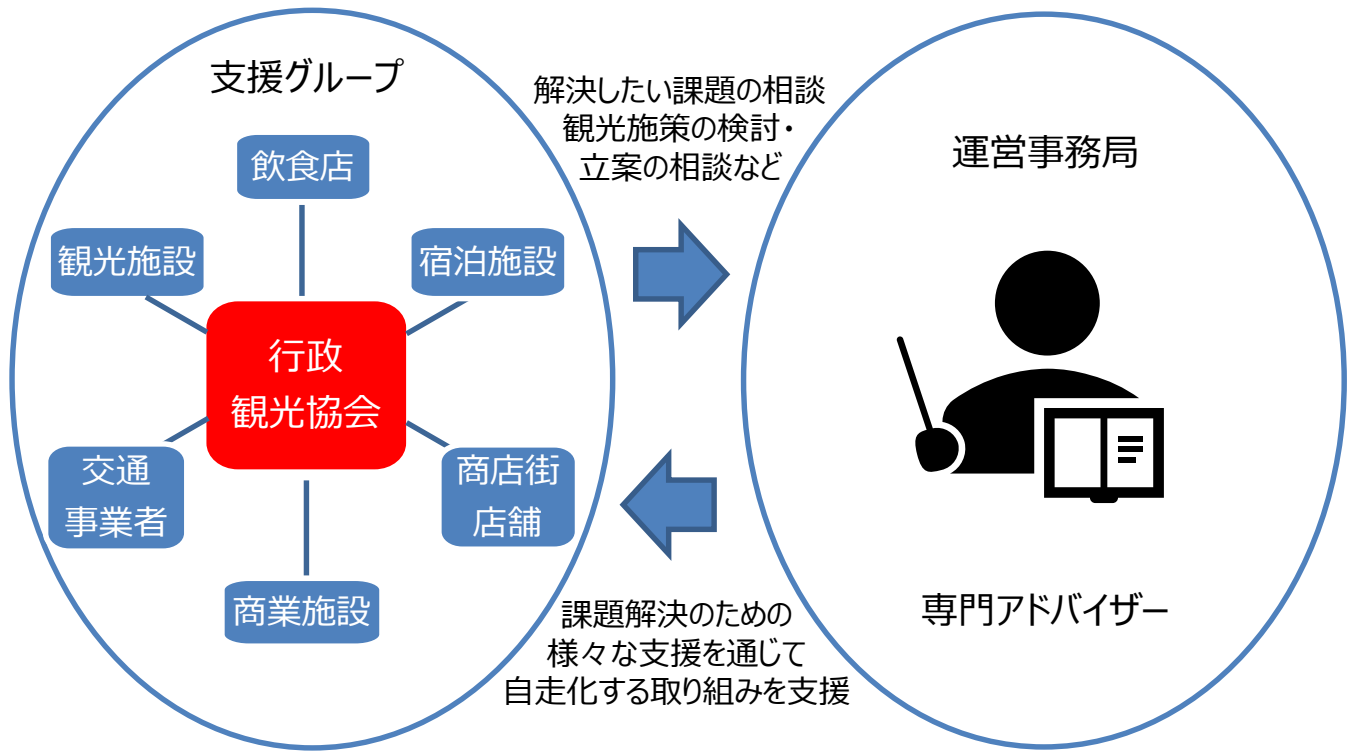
支援グループ

飲食店

観光施設

宿泊施設

行政
観光協会

交通
事業者

商店街
店舗

商業施設

解決したい課題の相談
観光施策の検討・
立案の相談など

運営事務局

専門アドバイザー

課題解決のための
様々な支援を通じて
自走化する取り組みを支援